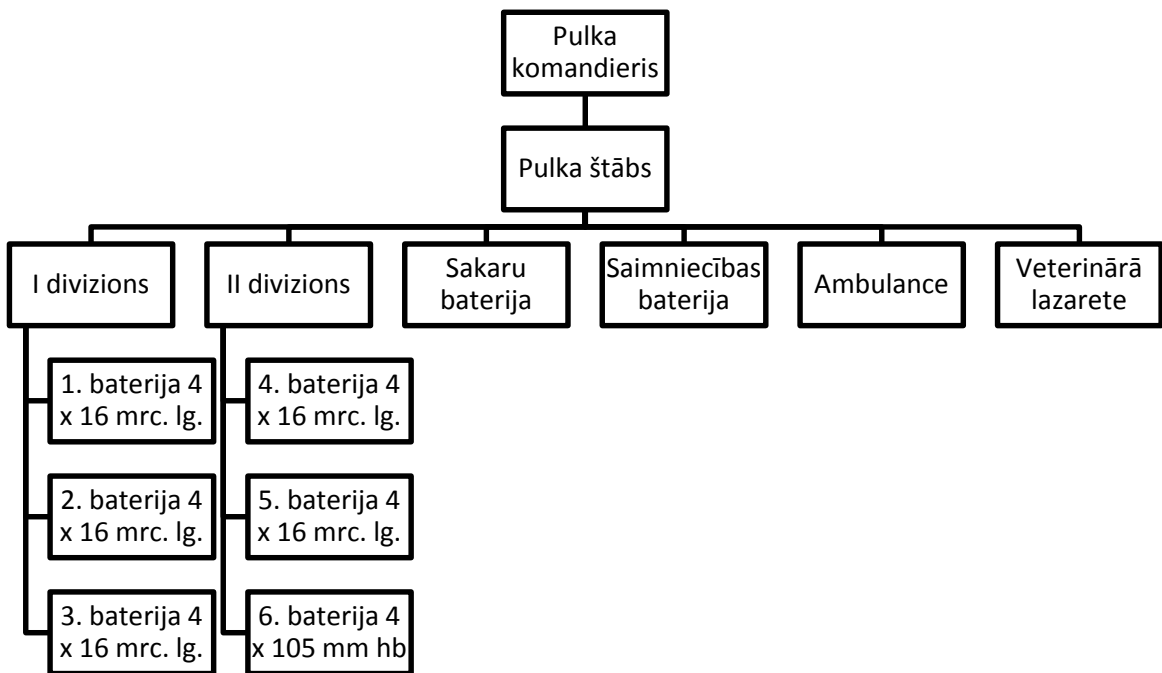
Pulka komandieris

Pulka štābs

I divizions

II divizions

Sakaru baterija

Saimniecības baterija

Ambulance

Veterinārā lazarete

1. baterija 4 x 16 mrc. lg.

2. baterija 4 x 16 mrc. lg.

3. baterija 4 x 16 mrc. lg.

4. baterija 4 x 16 mrc. lg.

5. baterija 4 x 16 mrc. lg.

6. baterija 4 x 105 mm hb